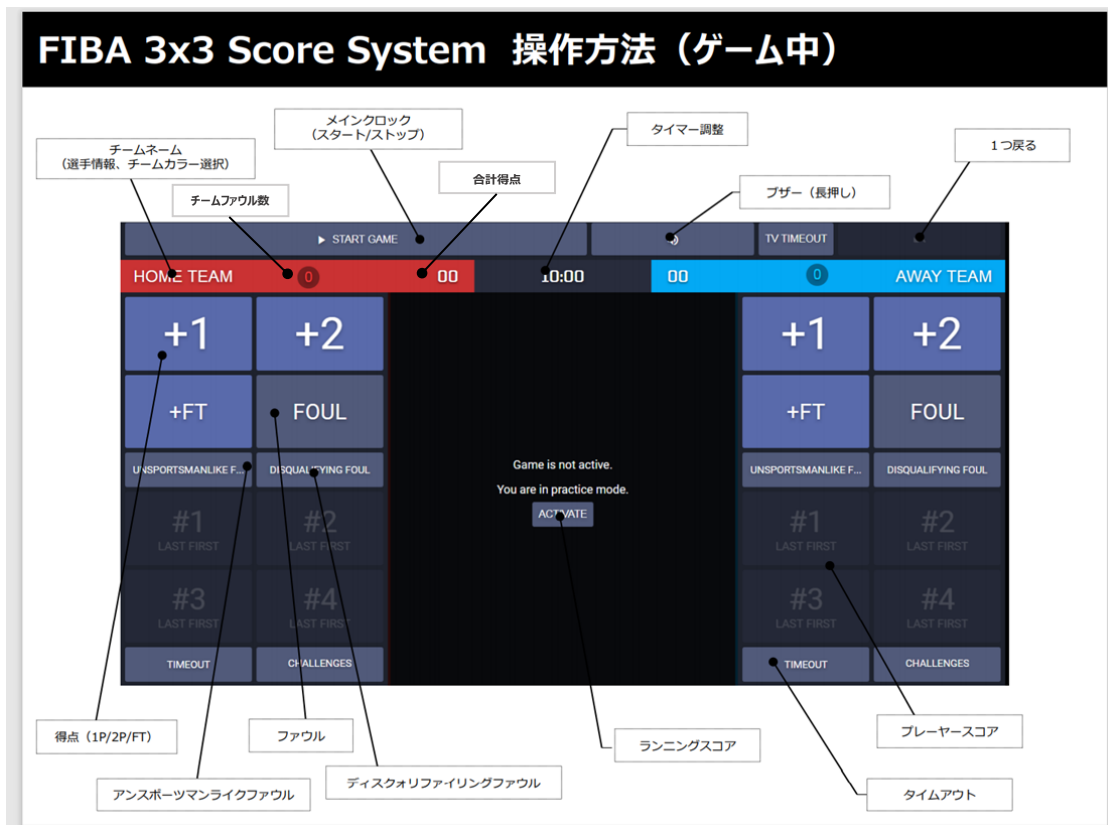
FIBA 3x3 Score System 操作方法（ゲーム中）

チームネーム
（選手情報、チームカラー選択）

メインクロック
（スタート/ストップ）

タイマー調整

1つ戻る

チームファウル数

合計得点

ブザー（長押し）

▶ START GAME

TV TIMEOUT

HOME TEAM

0

00

10:00

00

0

AWAY TEAM

+1

+2

+FT

FOUL

UNSPORTSMANLIKE F...

DISQUALIFYING FOUL

#1
LAST FIRST

#2
LAST FIRST

#3
LAST FIRST

#4
LAST FIRST

TIMEOUT

CHALLENGES

Game is not active.

You are in practice mode.

ACTIVATE

+1

+2

+FT

FOUL

UNSPORTSMANLIKE F...

DISQUALIFYING FOUL

#1
LAST FIRST

#2
LAST FIRST

#3
LAST FIRST

#4
LAST FIRST

TIMEOUT

CHALLENGES

得点（1P/2P/FT）

ファウル

ランニングスコア

プレーヤースコア

アンスポーツマンライクファウル

ディスクォリファイリングファウル

タイムアウト